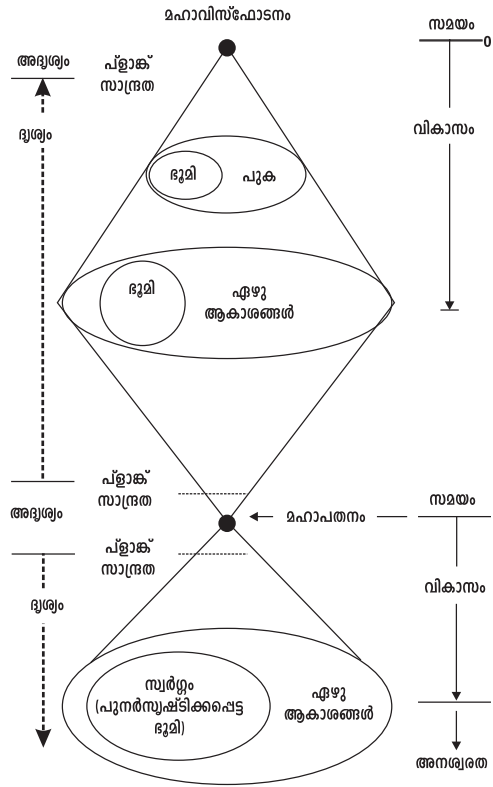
മഹാവിസ്ഫോടനം

സമയം
0

അദൃശ്യം

പ്ളാങ്ക് സാന്ദ്രത

ദൃശ്യം

വികാസം

ഭൂമി

പുക

ഭൂമി

ഏഴു ആകാശങ്ങൾ

പ്ളാങ്ക് സാന്ദ്രത

അദൃശ്യം

മഹാപതനം

സമയം

പ്ളാങ്ക് സാന്ദ്രത

ദൃശ്യം

വികാസം

സ്വർഗ്ഗം (പുനർസൃഷ്ടിക്കപ്പെട്ട ഭൂമി)

ഏഴു ആകാശങ്ങൾ

അനശ്വരത